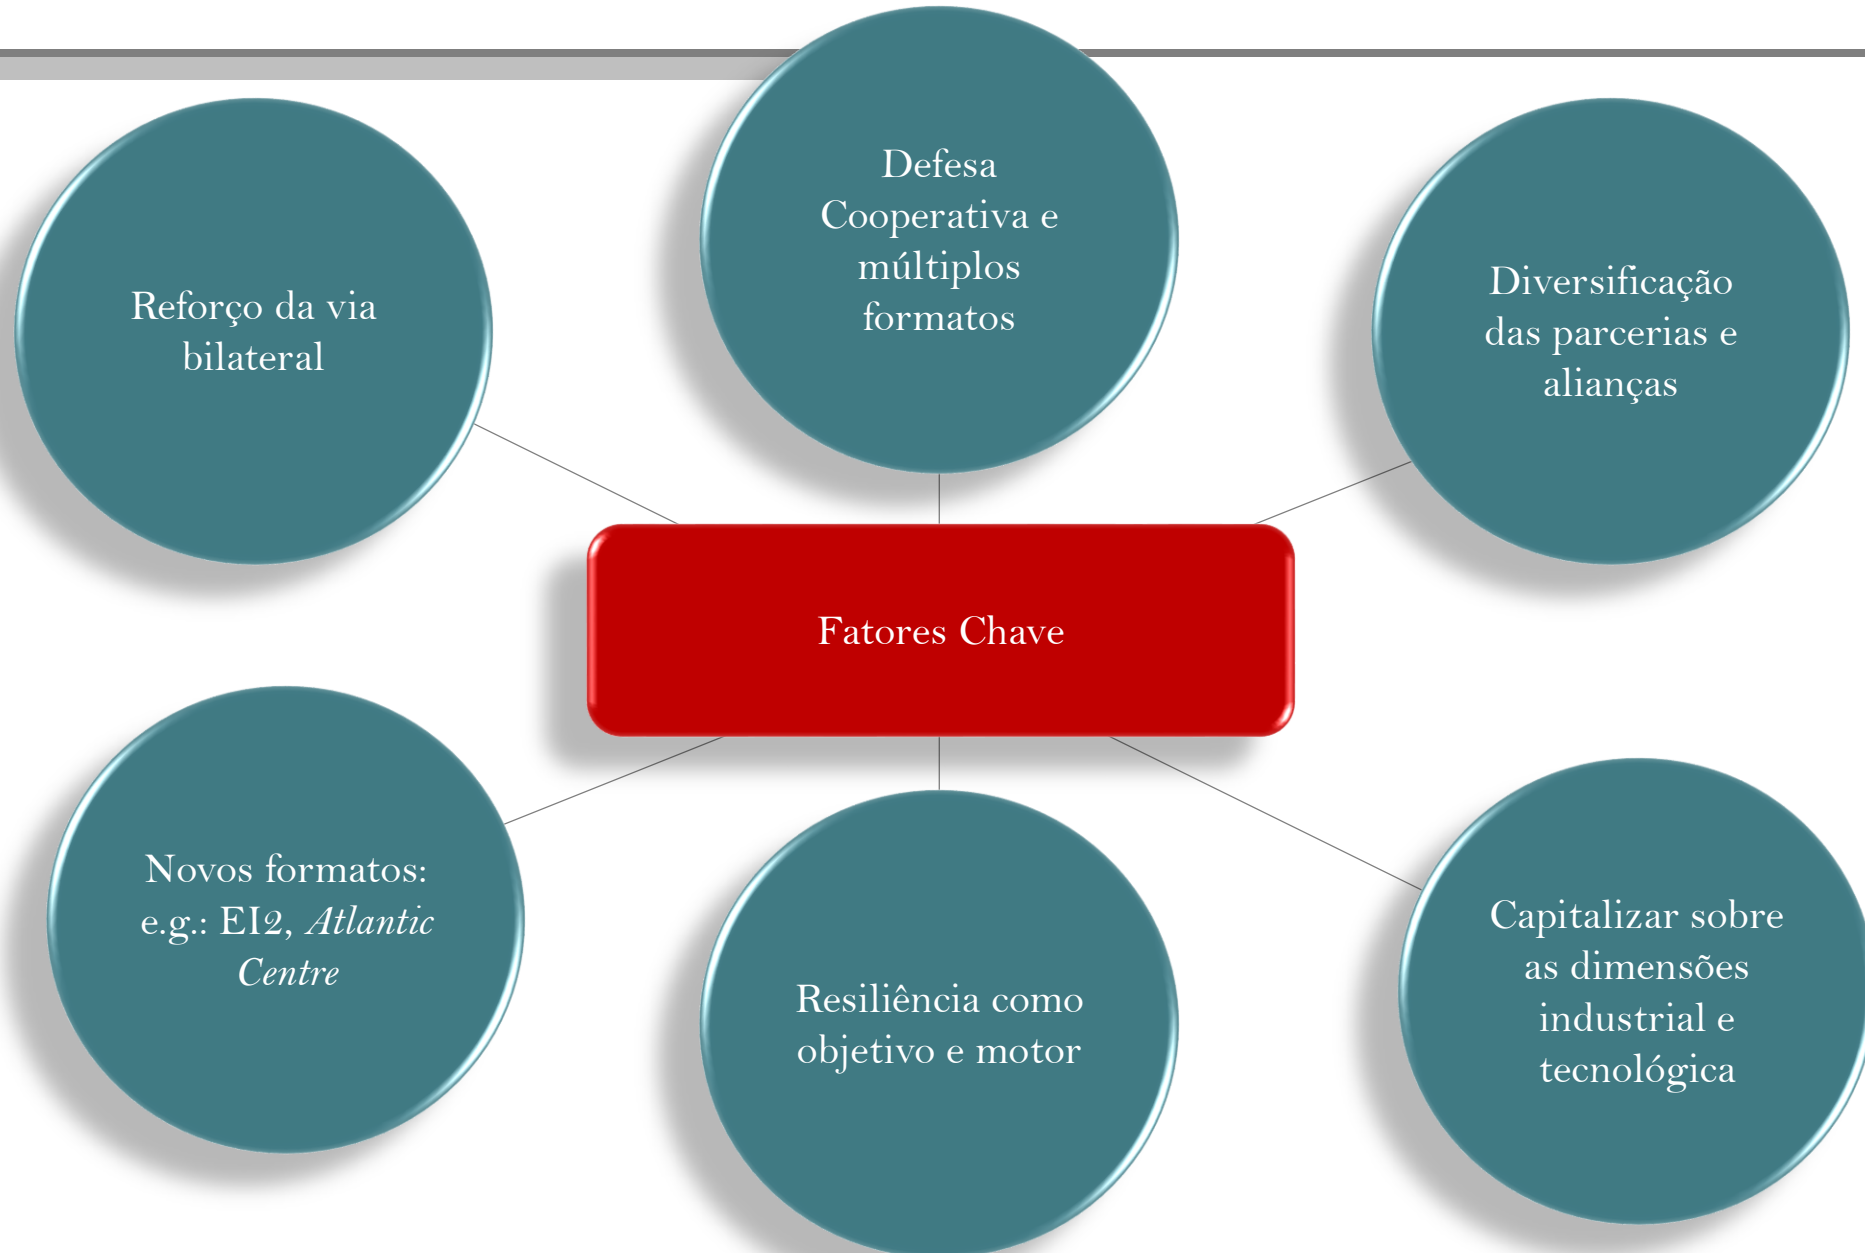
Reforço da via bilateral

Defesa Cooperativa e múltiplos formatos

Diversificação das parcerias e alianças

Fatores Chave

Novos formatos: e.g.: EI2, *Atlantic Centre*

Resiliência como objetivo e motor

Capitalizar sobre as dimensões industrial e tecnológica